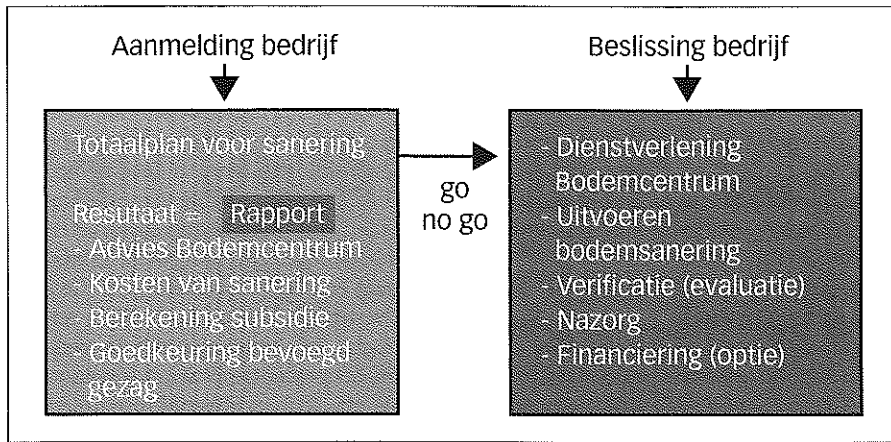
Aanmelding bedrijf

Totaalplan voor sanering

Resultaat – Rapport
- Advies Bodemcentrum
- Kosten van sanering
- Berekening subsidie
- Goedkeuring bevoegd gezag

go
no go

Beslissing bedrijf

- Dienstverlening Bodemcentrum
- Uitvoeren bodemsanering
- Verificatie (evaluatie)
- Nazorg
- Financiering (optie)